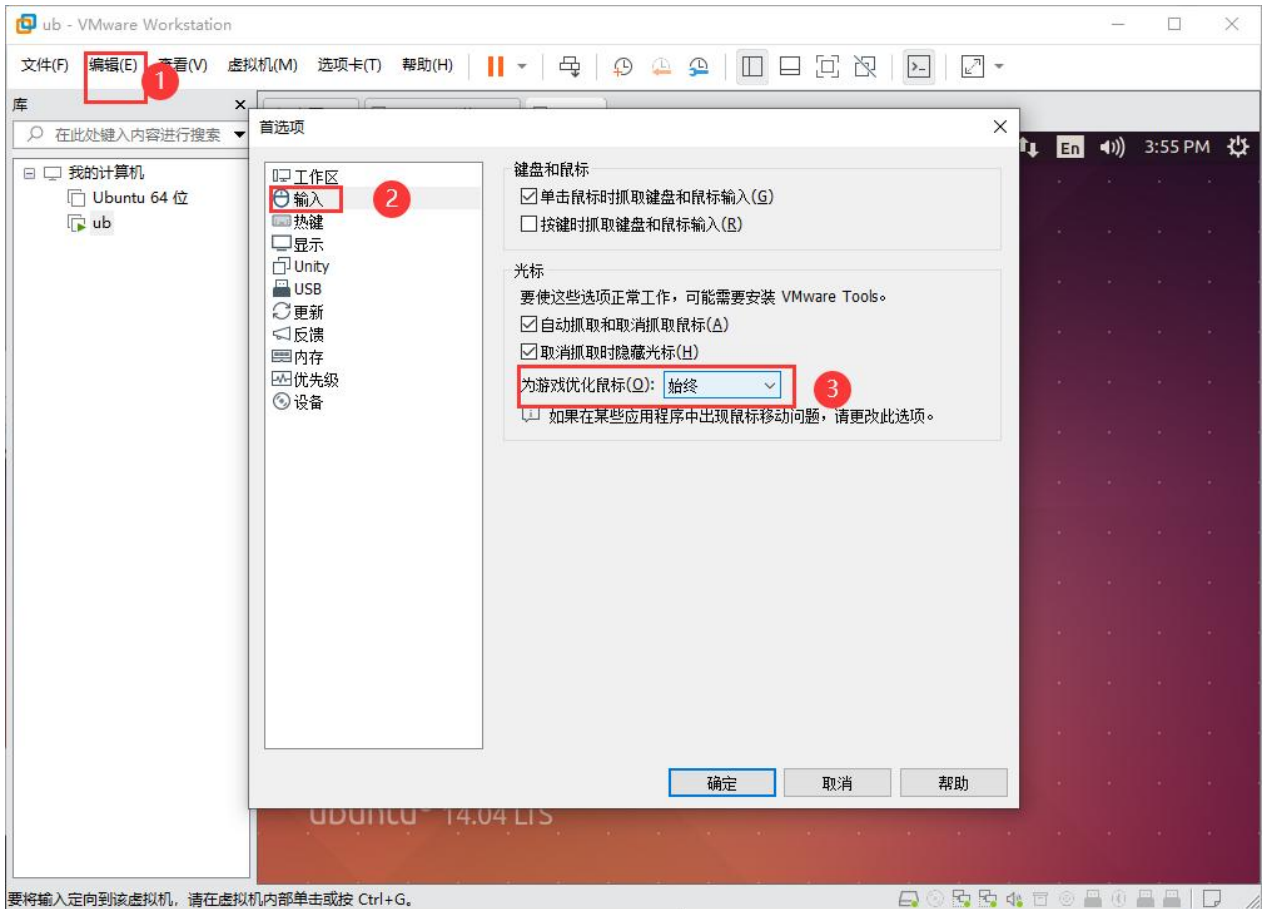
ub - VMware Workstation

文件(F) 编辑(E) 1 查看(V) 虚拟机(M) 选项卡(T) 帮助(H)

库
在此处键入内容进行搜索
我的计算机
Ubuntu 64 位
ub

En 3:55 PM

首选项

工作区
输入 2
热键
显示
Unity
USB
更新
反馈
内存
优先级
设备

键盘和鼠标
单击鼠标时抓取键盘和鼠标输入(G)
按键时抓取键盘和鼠标输入(R)

光标
要使这些选项正常工作，可能需要安装 VMware Tools。
自动抓取和取消抓取鼠标(A)
取消抓取时隐藏光标(H)
为游戏优化鼠标(O): 始终 3
如果在某些应用程序中出现鼠标移动问题，请更改此选项。

确定 取消 帮助

ubuntu 14.04 LTS

要将输入定向到该虚拟机，请在虚拟机内部单击或按 Ctrl+G。